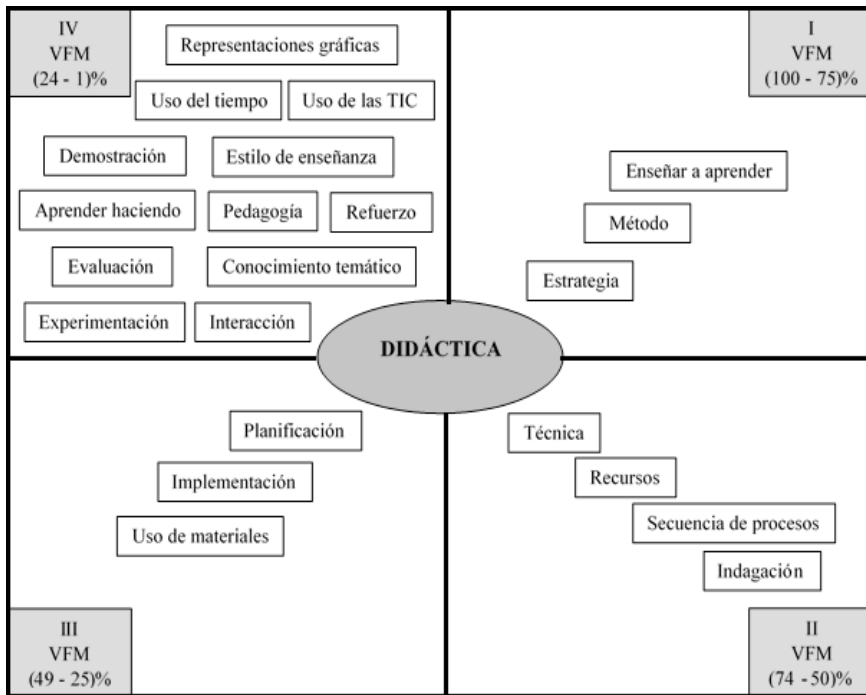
IV
VFM
(24 - 1)%

Representaciones gráficas

Uso del tiempo

Uso de las TIC

Demostración

Estilo de enseñanza

Aprender haciendo

Pedagogía

Refuerzo

Evaluación

Conocimiento temático

Experimentación

Interacción

I
VFM
(100 - 75)%

Enseñar a aprender

Método

Estrategia

DIDÁCTICA

Planificación

Implementación

Uso de materiales

III
VFM
(49 - 25)%

Técnica

Recursos

Secuencia de procesos

Indagación

II
VFM
(74 - 50)%